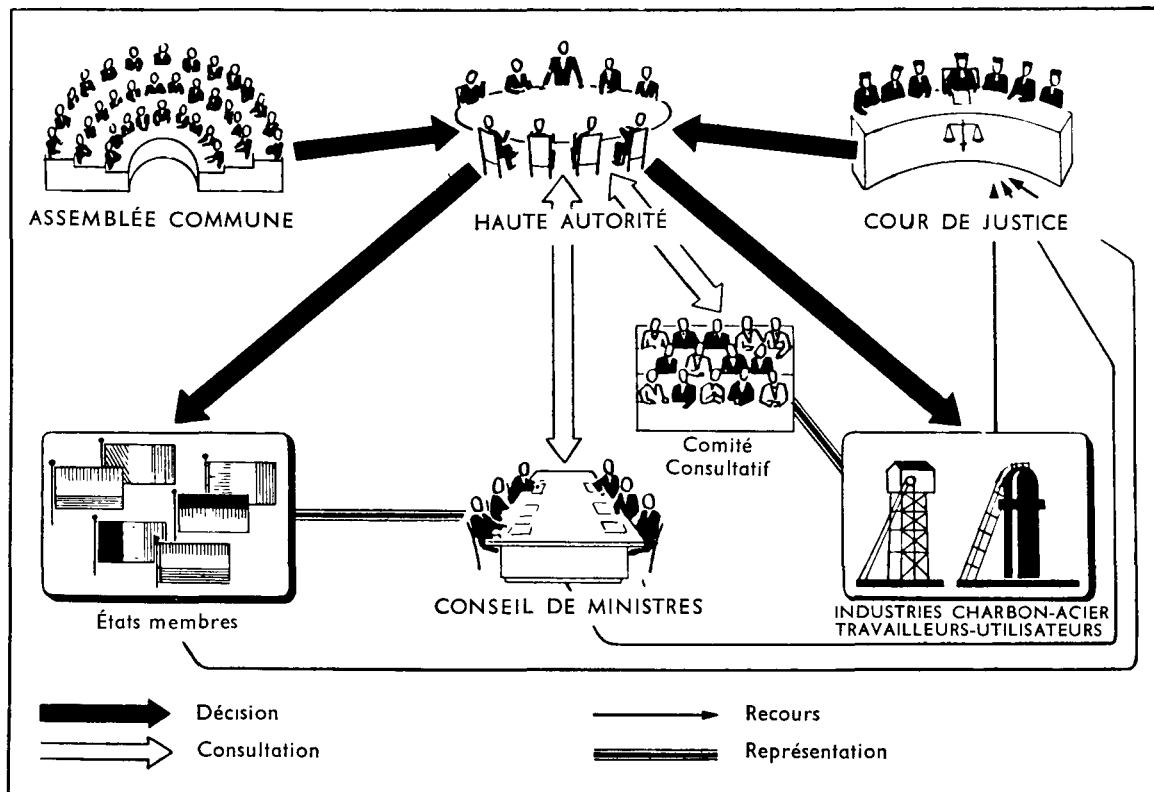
ASSEMBLÉE COMMUNE

HAUTE AUTORITÉ

COUR DE JUSTICE

Comité Consultatif

États membres

CONSEIL DE MINISTRES

INDUSTRIES CHARBON-ACIER
TRAVAILLEURS-UTILISATEURS

Décision

Consultation

Recours

Représentation